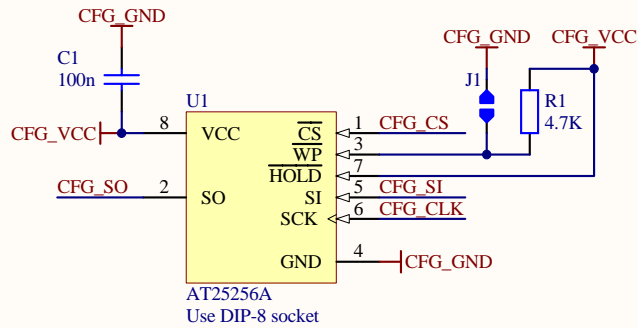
CFG_GND
C1
100n
CFG_VCC
U1
8
VCC
CFG_SO
2
SO
CFG_GND
J1
CFG_VCC
R1
4.7K
1
CFG_CS
$\overline{CS}$
3
$\overline{WP}$
7
$\overline{HOLD}$
5
CFG_SI
SI
6
CFG_CLK
SCK
GND
4
CFG_GND
AT25256A
Use DIP-8 socket